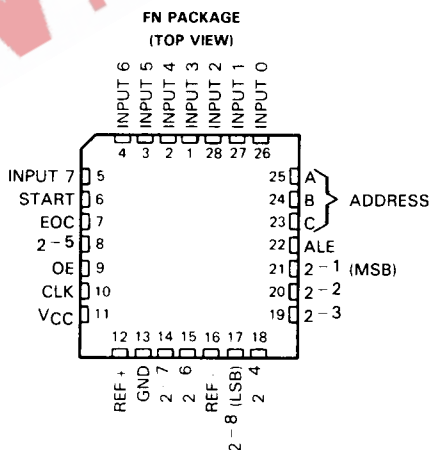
FN PACKAGE
(TOP VIEW)

INPUT 6
INPUT 5
INPUT 4
INPUT 3
INPUT 2
INPUT 1
INPUT 0

4 3 2 1 28 27 26

INPUT 7 5
START 6
EOC 7
$2^{-5}$ 8
OE 9
CLK 10
$V_{CC}$ 11

25 A
24 B
23 C
ADDRESS
22 ALE
21 $2^{-1}$ (MSB)
20 $2^{-2}$
19 $2^{-3}$

12 13 14 15 16 17 18

REF +
GND
$2^{-7}$
$2^{-6}$
REF −
$2^{-8}$ (LSB)
$2^{-4}$